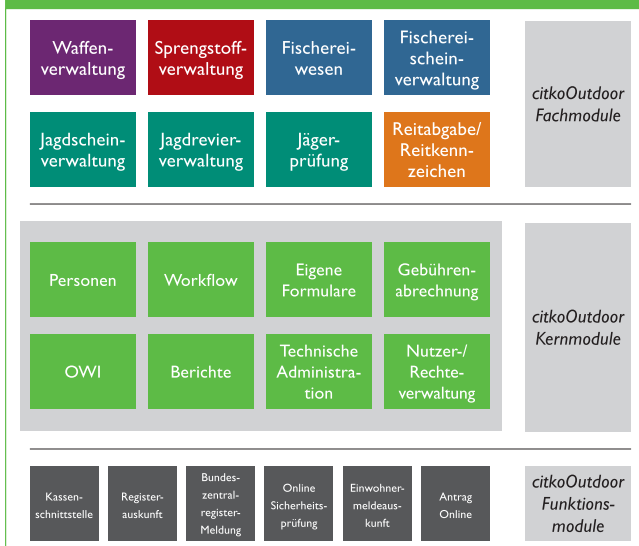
Waffenverwaltung

Sprengstoffverwaltung

Fischereiwesen

Fischereischeinverwaltung

citkoOutdoor Fachmodule

Jagdscheinverwaltung

Jagdrevierverwaltung

Jägerprüfung

Reitabgabe/ Reitkennzeichen

Personen

Workflow

Eigene Formulare

Gebührenabrechnung

citkoOutdoor Kernmodule

OWI

Berichte

Technische Administration

Nutzer-/ Rechteverwaltung

Kassenschnittstelle

Registerauskunft

Bundeszentralregister-Meldung

Online Sicherheitsprüfung

Einwohnermeldeauskunft

Antrag Online

citkoOutdoor Funktionsmodule